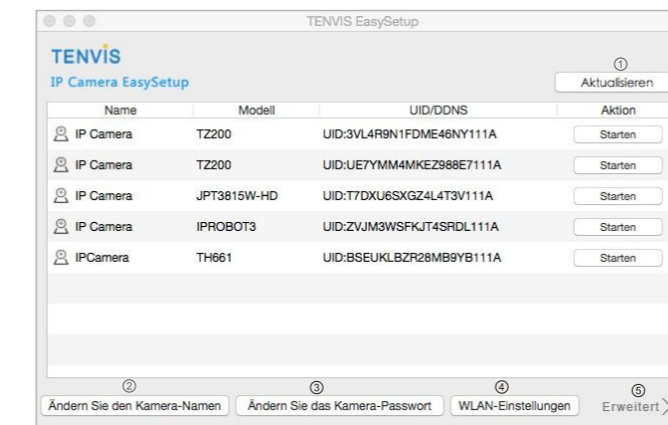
TENVIS EasySetup

TENVIS
IP Camera EasySetup

①
Aktualisieren

| Name | Modell | UID/DDNS | Aktion |
|---|---|---|---|
| IP Camera | TZ200 | UID:3VL4R9N1FDME46NY111A | Starten |
| IP Camera | TZ200 | UID:UE7YMM4MKEZ988E7111A | Starten |
| IP Camera | JPT3815W-HD | UID:T7DXU6SXGZ4L4T3V111A | Starten |
| IP Camera | IPROBOT3 | UID:ZVJM3WSFKJT4SRDL111A | Starten |
| IPCamera | TH661 | UID:BSEUKLBZR28MB9YB111A | Starten |

②
Ändern Sie den Kamera-Namen
③
Ändern Sie das Kamera-Passwort
④
WLAN-Einstellungen
⑤
Erweitert